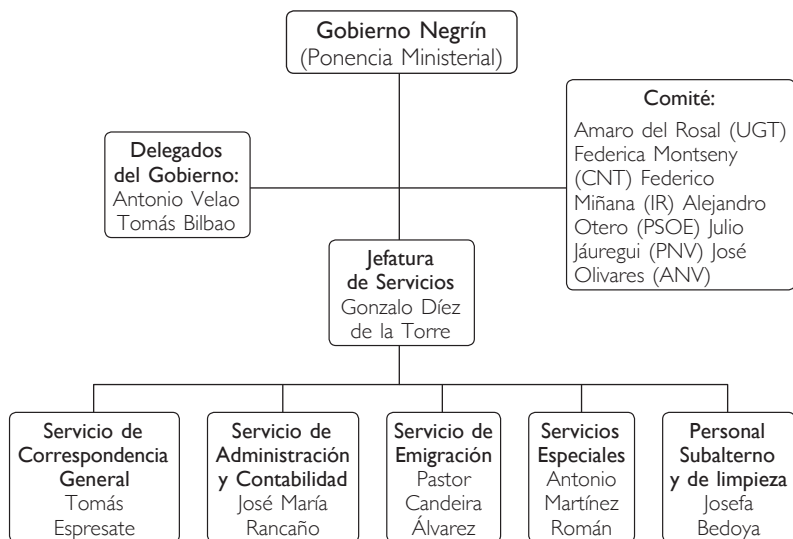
Gobierno Negrín
(Ponencia Ministerial)

Delegados del Gobierno:
Antonio Velao
Tomás Bilbao

Comité:
Amaro del Rosal (UGT) Federica Montseny (CNT) Federico Miñana (IR) Alejandro Otero (PSOE) Julio Jáuregui (PNV) José Olivares (ANV)

Jefatura de Servicios
Gonzalo Díez de la Torre

Servicio de Correspondencia General
Tomás Espresate

Servicio de Administración y Contabilidad
José María Rancaño

Servicio de Emigración
Pastor Candeira Álvarez

Servicios Especiales
Antonio Martínez Román

Personal Subalterno y de limpieza
Josefa Bedoya